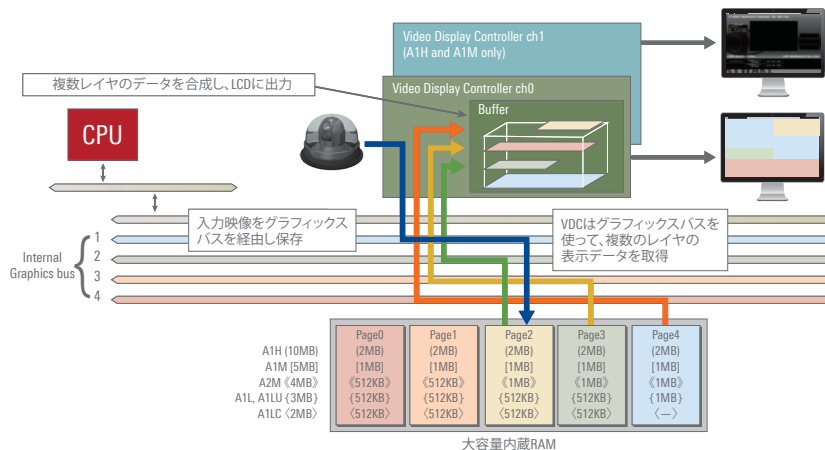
Video Display Controller ch1
(A1H and A1M only)

複数レイヤのデータを合成し、LCDに出力

Video Display Controller ch0

Buffer

CPU

入力映像をグラフィックス
バスを経由し保存

VDCはグラフィックスバスを
使って、複数のレイヤの
表示データを取得

Internal
Graphics bus

1
2
3
4

A1H (10MB)
A1M [5MB]
A2M《4MB》
A1L, A1LU {3MB}
A1LC〈2MB〉

| Page0 | Page1 | Page2 | Page3 | Page4 |
|---|---|---|---|---|
| (2MB) | (2MB) | (2MB) | (2MB) | (2MB) |
| [1MB] | [1MB] | [1MB] | [1MB] | [1MB] |
| 《512KB》 | 《512KB》 | 《1MB》 | 《1MB》 | 《1MB》 |
| {512KB} | {512KB} | {512KB} | {512KB} | {1MB} |
| 〈512KB〉 | 〈512KB〉 | 〈512KB〉 | 〈512KB〉 | 〈—〉 |

大容量内蔵RAM